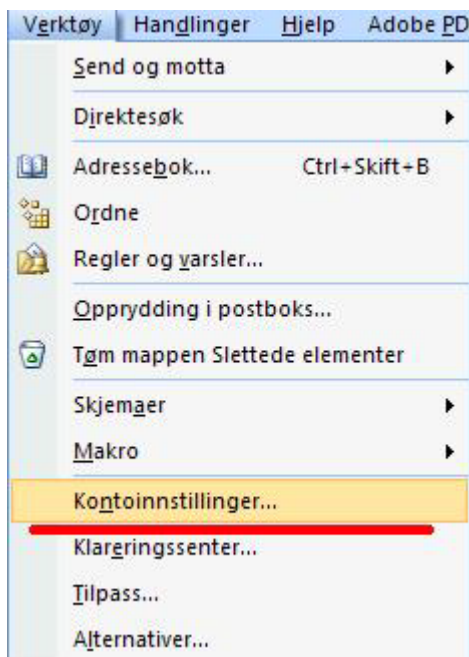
Verktøy Handlinger Hjelp Adobe PD

Send og motta
Direktesøk
Adressebok... Ctrl+Skift+B
Ordne
Regler og varsler...
Opprydding i postboks...
Tøm mappen Slettede elementer
Skjemaer
Makro
Kontoinnstillinger...
Klareringssenter...
Tilpass...
Alternativer...